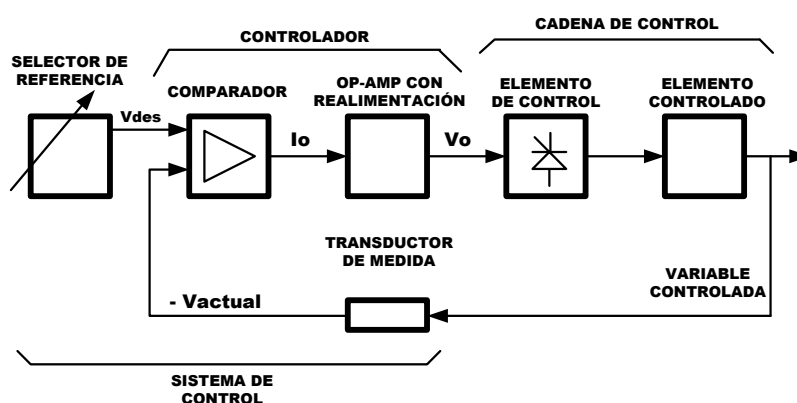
CONTROLADOR

CADENA DE CONTROL

SELECTOR DE REFERENCIA

COMPARADOR

OP-AMP CON REALIMENTACIÓN

ELEMENTO DE CONTROL

ELEMENTO CONTROLADO

Vdes

Io

Vo

TRANSDUCTOR DE MEDIDA

VARIABLE CONTROLADA

- Vactual

SISTEMA DE CONTROL